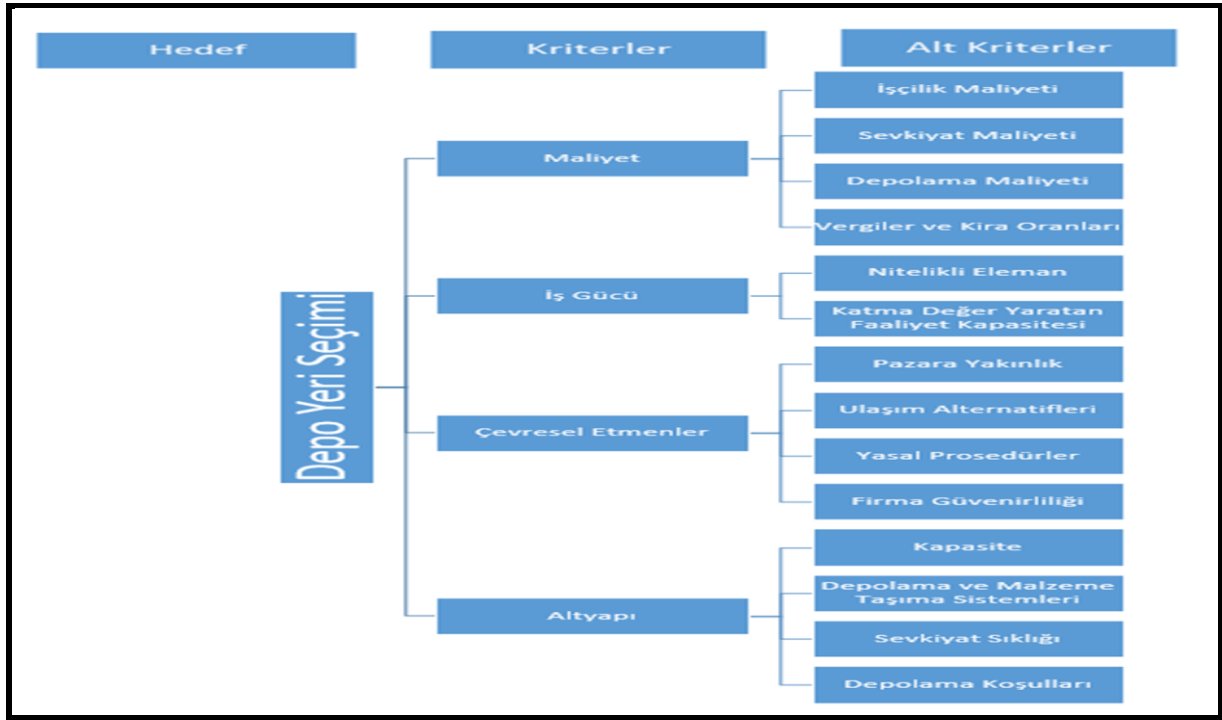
Hedef

Kriterler

Alt Kriterler

Depo Yeri Seçimi

Maliyet

İşçilik Maliyeti

Sevkiyat Maliyeti

Depolama Maliyeti

Vergiler ve Kira Oranları

İş Gücü

Nitelikli Eleman

Katma Değer Yaratan Faaliyet Kapasitesi

Çevresel Etmenler

Pazara Yakınlık

Ulaşım Alternatifleri

Yasal Prosedürler

Firma Güvenirliliği

Altyapı

Kapasite

Depolama ve Malzeme Taşıma Sistemleri

Sevkiyat Sıklığı

Depolama Koşulları